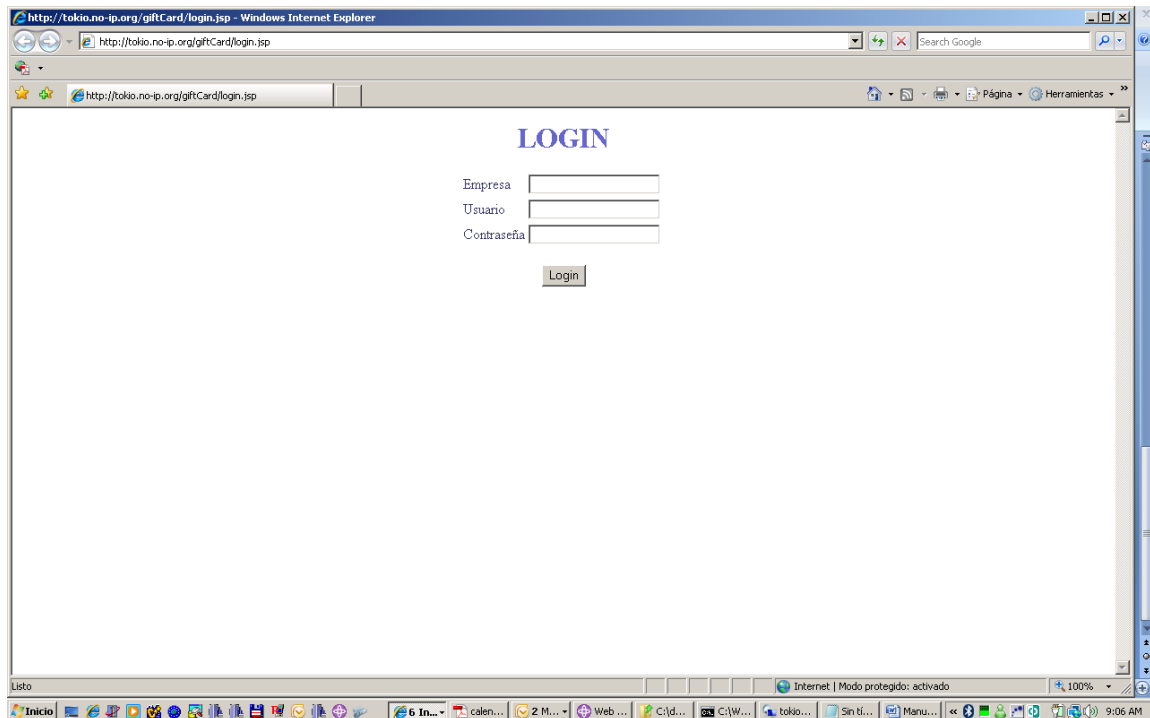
http://tokio.no-ip.org/giftCard/login.jsp - Windows Internet Explorer

http://tokio.no-ip.org/giftCard/login.jsp

Search Google

http://tokio.no-ip.org/giftCard/login.jsp

Página Herramientas

LOGIN

Empresa
Usuario
Contraseña

Login

Listo

Internet | Modo protegido: activado

100%

Inicio

6 In...

calen...

2 M...

Web ...

C:\d...

C:\W...

tokio...

Sin tí...

Manu...

9:06 AM